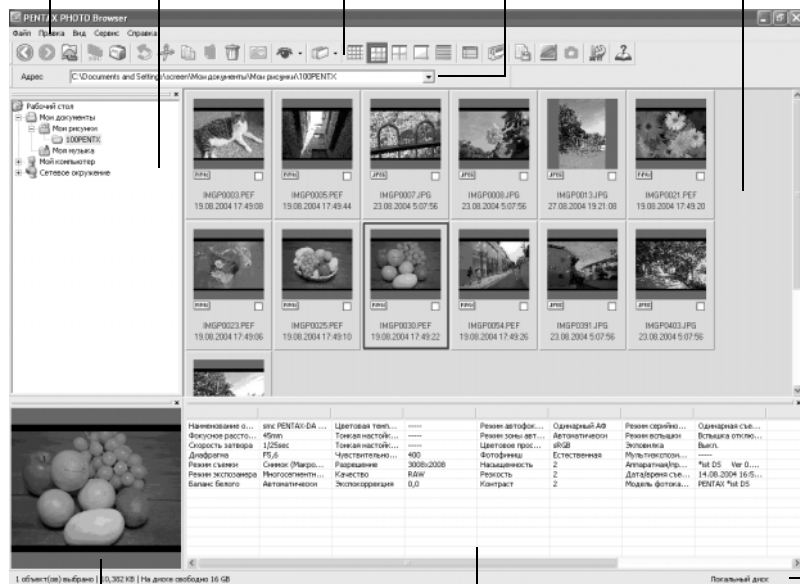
PENTAX PHOTO Browser

Файл Правка Вид Сервис Справка

Адрес C:\Documents and Settings\screen\Мои документы\Мои рисунки\100PENTX

Рабочий стол
Мои документы
Мои рисунки
100PENTX
Моя музыка
Мой компьютер
Сетевое окружение

PEF
IMGP0003.PEF
19.08.2004 17:49:08

PEF
IMGP0005.PEF
19.08.2004 17:49:44

JPEG
IMGP0007.JPG
23.08.2004 5:07:56

JPEG
IMGP0008.JPG
23.08.2004 5:07:56

JPEG
IMGP0013.JPG
27.08.2004 19:21:08

PEF
IMGP0021.PEF
19.08.2004 17:49:20

PEF
IMGP0023.PEF
19.08.2004 17:49:06

PEF
IMGP0025.PEF
19.08.2004 17:49:10

PEF
IMGP0030.PEF
19.08.2004 17:49:22

PEF
IMGP0054.PEF
19.08.2004 17:49:26

JPEG
IMGP0391.JPG
23.08.2004 5:07:56

JPEG
IMGP0403.JPG
23.08.2004 5:07:56

| | | | | | | | |
|---|---|---|---|---|---|---|---|
| Наименование о... | smc PENTAX-DA ... | Цветовая темп... | ----- | Режим автофок... | Одинарный АФ | Режим серийно... | Одинарная съе... |
| Фокусное рассто... | 45mm | Тонкая настойк... | ----- | Режим зоны авт... | Автоматически | Режим вспышки | Вспышка отклю... |
| Скорость затвора | 1/25sec | Тонкая настойк... | ----- | Цветовое прос... | sRGB | Экповилка | Выкл. |
| Диафрагма | F5,6 | Чувствительно... | 400 | Фотофиниш | Естественная | Мультиэкспозн... | ----- |
| Режим съемки | Снимок (Макро... | Разрешение | 3008x2008 | Насыщенность | 2 | Аппаратная(пр... | *ist DS Ver 0.... |
| Режим экспозамера | Многосегментн... | Качество | RAW | Резкость | 2 | Дата/время съе... | 14.08.2004 16:5... |
| Баланс белого | Автоматически | Экспокоррекция | 0,0 | Контраст | 2 | Модель фотока... | PENTAX *ist DS |

1 объект(ов) выбрано | 10,382 KB | На диске свободно 16 GB

Локальный диск